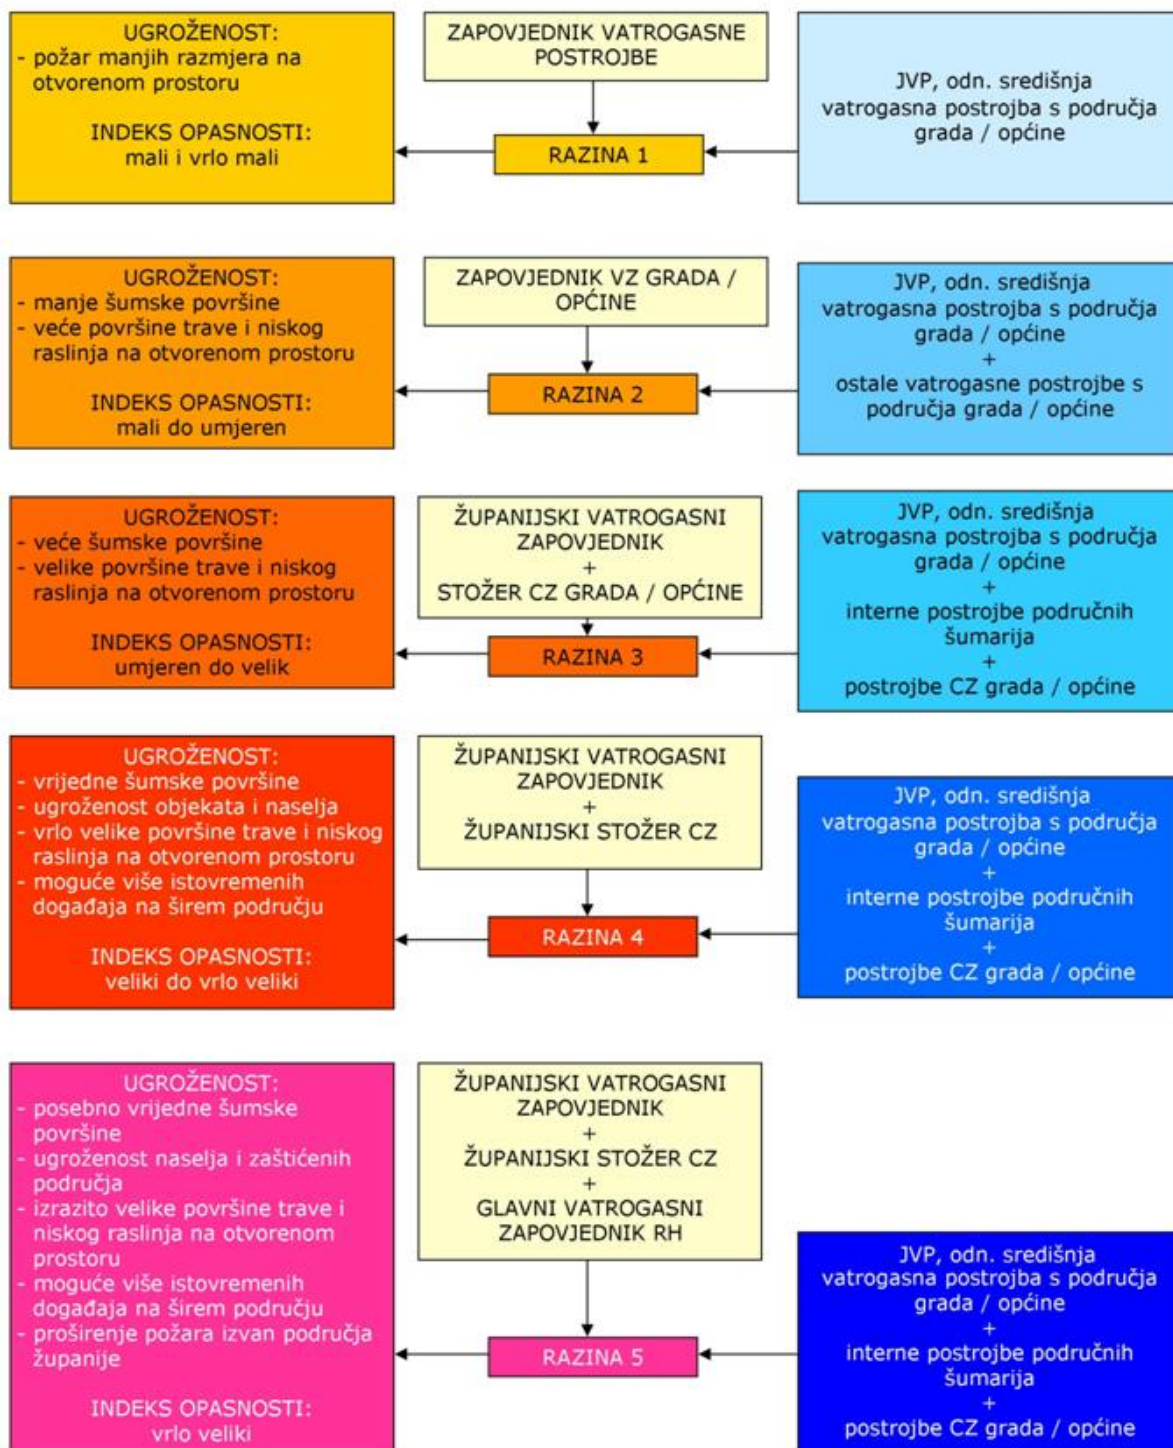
UGROŽENOST:
- požar manjih razmjera na otvorenom prostoru

INDEKS OPASNOSTI:
mali i vrlo mali

ZAPOVJEDNIK VATROGASNE POSTROJBE

RAZINA 1

JVP, odn. središnja vatrogasna postrojba s područja grada / općine

UGROŽENOST:
- manje šumske površine
- veće površine trave i niskog raslinja na otvorenom prostoru

INDEKS OPASNOSTI:
mali do umjeren

ZAPOVJEDNIK VZ GRADA / OPĆINE

RAZINA 2

JVP, odn. središnja vatrogasna postrojba s područja grada / općine
+
ostale vatrogasne postrojbe s područja grada / općine

UGROŽENOST:
- veće šumske površine
- velike površine trave i niskog raslinja na otvorenom prostoru

INDEKS OPASNOSTI:
umjeren do velik

ŽUPANIJSKI VATROGASNI ZAPOVJEDNIK
+
STOŽER CZ GRADA / OPĆINE

RAZINA 3

JVP, odn. središnja vatrogasna postrojba s područja grada / općine
+
interne postrojbe područnih šumarija
+
postrojbe CZ grada / općine

UGROŽENOST:
- vrijedne šumske površine
- ugroženost objekata i naselja
- vrlo velike površine trave i niskog raslinja na otvorenom prostoru
- moguće više istovremenih događaja na širem području

INDEKS OPASNOSTI:
veliki do vrlo veliki

ŽUPANIJSKI VATROGASNI ZAPOVJEDNIK
+
ŽUPANIJSKI STOŽER CZ

RAZINA 4

JVP, odn. središnja vatrogasna postrojba s područja grada / općine
+
interne postrojbe područnih šumarija
+
postrojbe CZ grada / općine

UGROŽENOST:
- posebno vrijedne šumske površine
- ugroženost naselja i zaštićenih područja
- izrazito velike površine trave i niskog raslinja na otvorenom prostoru
- moguće više istovremenih događaja na širem području
- proširenje požara izvan područja županije

INDEKS OPASNOSTI:
vrlo veliki

ŽUPANIJSKI VATROGASNI ZAPOVJEDNIK
+
ŽUPANIJSKI STOŽER CZ
+
GLAVNI VATROGASNI ZAPOVJEDNIK RH

RAZINA 5

JVP, odn. središnja vatrogasna postrojba s područja grada / općine
+
interne postrojbe područnih šumarija
+
postrojbe CZ grada / općine